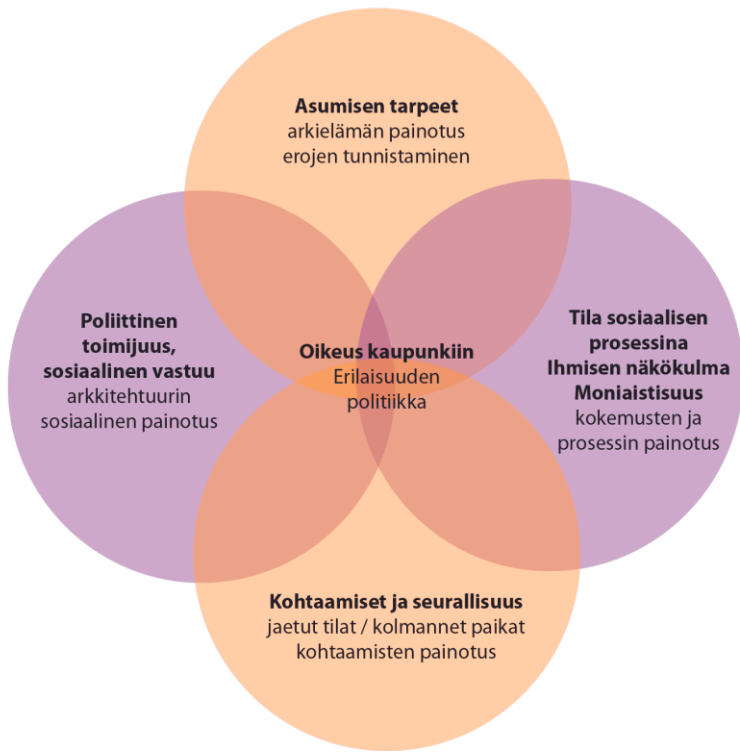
**Asumisen tarpeet**
arkielämän painotus
erojen tunnistaminen

**Poliittinen toimijuus, sosiaalinen vastuu**
arkkitehtuurin sosiaalinen painotus

**Oikeus kaupunkiin**
Erilaisuuden politiikka

**Tila sosiaalisen prosessina**
**Ihmisen näkökulma**
**Moniaistisuus**
kokemusten ja prosessin painotus

**Kohtaamiset ja seurallisuus**
jaetut tilat / kolmannet paikat
kohtaamisten painotus